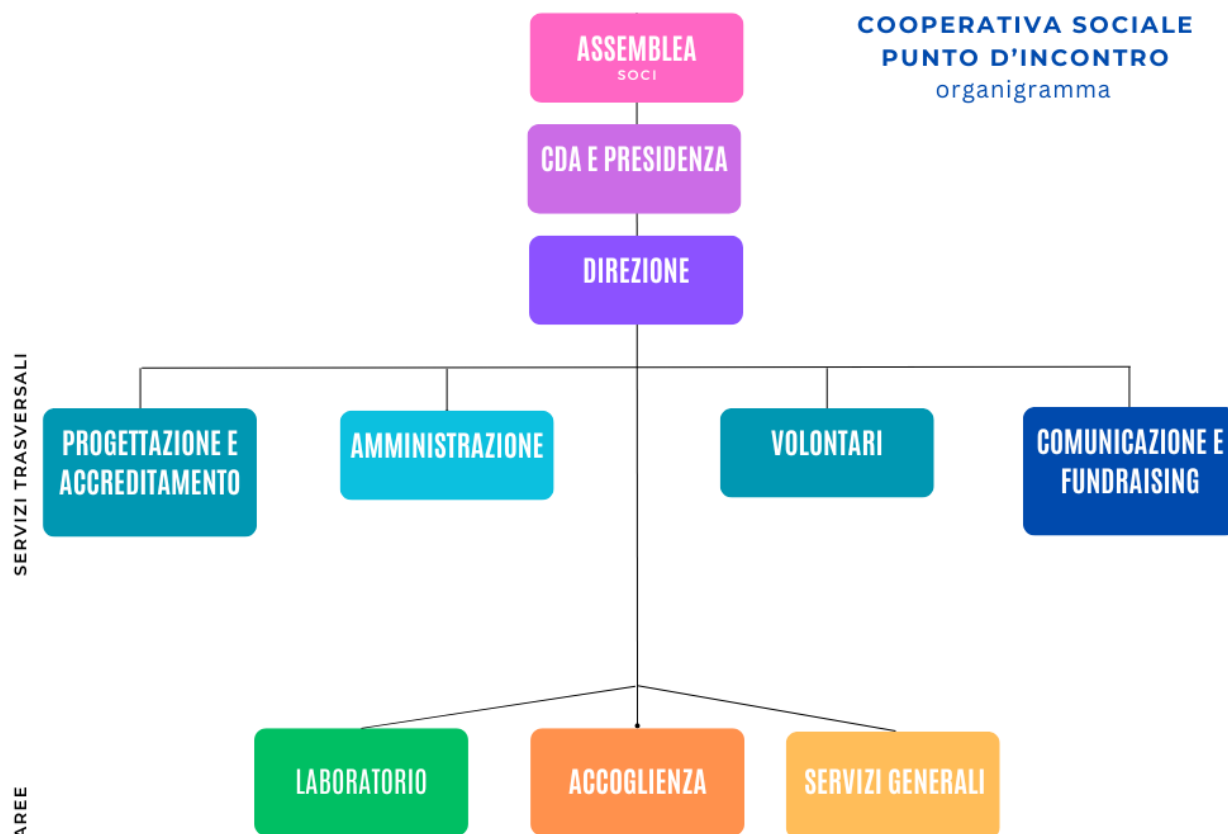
COOPERATIVA SOCIALE
PUNTO D'INCONTRO
organigramma

ASSEMBLEA
SOCI

CDA E PRESIDENZA

DIREZIONE

SERVIZI TRASVERSALI

PROGETTAZIONE E ACCREDITAMENTO

AMMINISTRAZIONE

VOLONTARI

COMUNICAZIONE E FUNDRAISING

AREE

LABORATORIO

ACCOGLIENZA

SERVIZI GENERALI